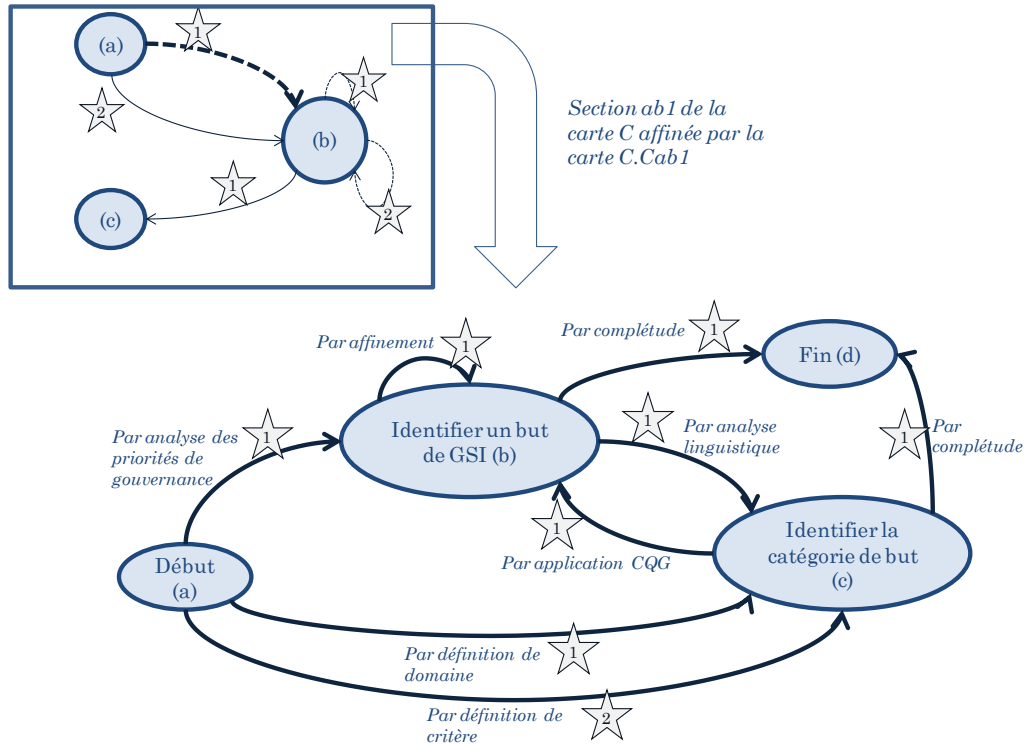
(a)

1

2

1

(b)

1

2

(c)

Section ab1 de la carte C affinée par la carte C.Cab1

Par affinement

1

Par complétude

1

Fin (d)

Par analyse des priorités de gouvernance

1

Identifier un but de GSI (b)

1

Par analyse linguistique

1

Par complétude

1

Par application CQG

Début (a)

Identifier la catégorie de but (c)

Par définition de domaine

1

Par définition de critère

2